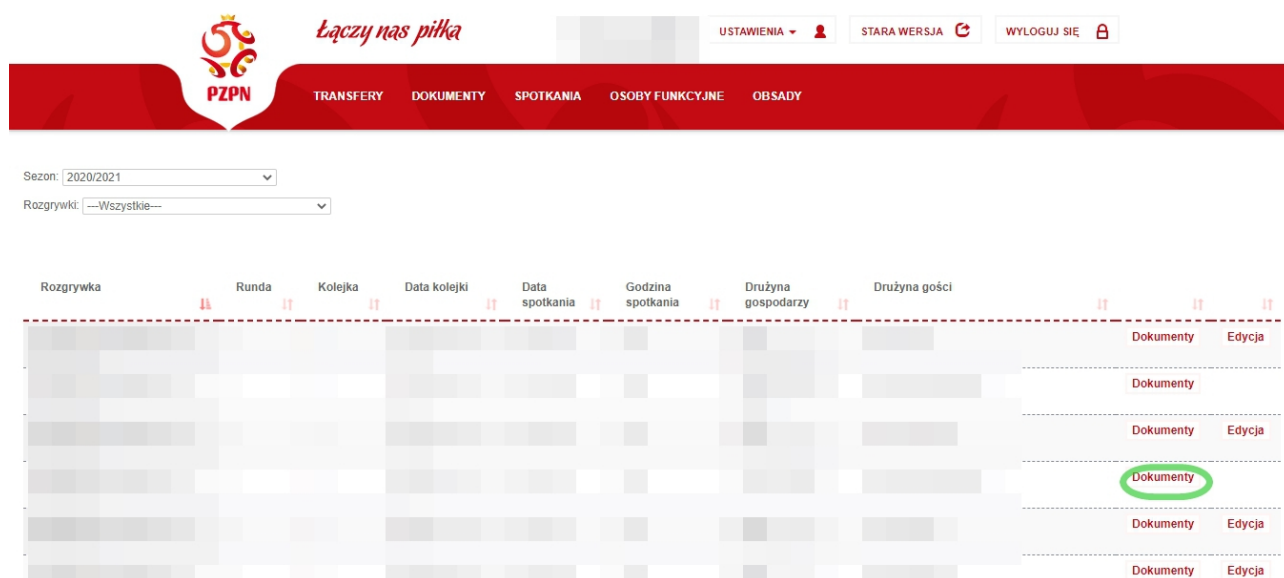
PZPN

Łączy nas piłka

USTAWIENIA

STARA WERSJA

WYLOGUJ SIĘ

TRANSFERY DOKUMENTY SPOTKANIA OSOBY FUNKCYJNE OBSADY

Sezon: 2020/2021

Rozgrywki: ---Wszystkie---

| Rozgrywka | Runda | Kolejka | Data kolejki | Data spotkania | Godzina spotkania | Drużyna gospodarzy | Drużyna gości | | |
|---|---|---|---|---|---|---|---|---|---|
| | | | | | | | | Dokumenty | Edycja |
| | | | | | | | | Dokumenty | |
| | | | | | | | | Dokumenty | Edycja |
| | | | | | | | | Dokumenty | |
| | | | | | | | | Dokumenty | Edycja |
| | | | | | | | | Dokumenty | Edycja |